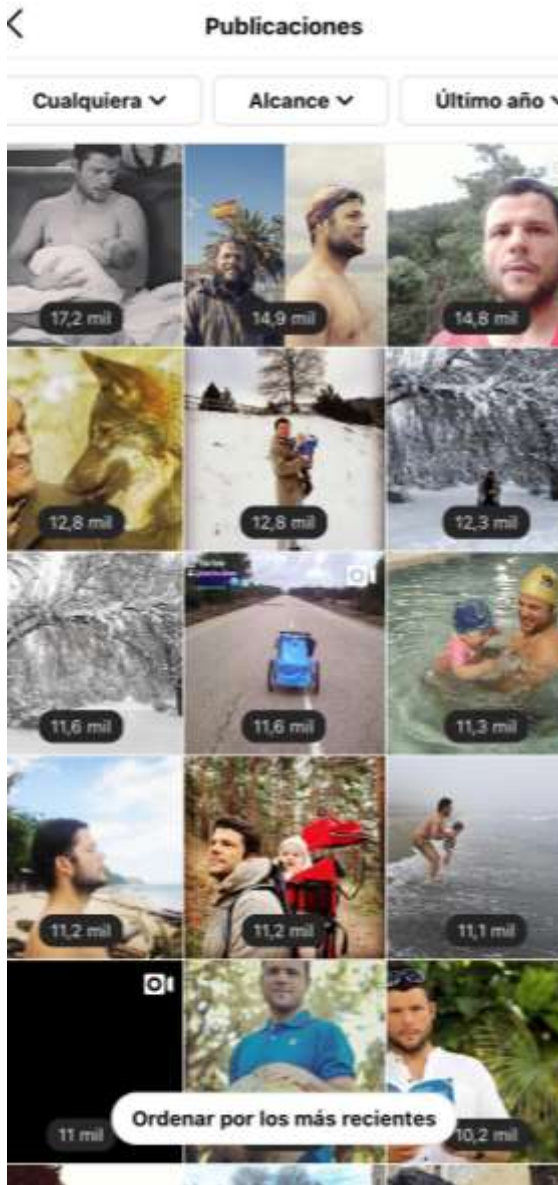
Publicaciones

Cualquiera

Alcance

Último año

17,2 mil

14,9 mil

14,8 mil

12,8 mil

12,8 mil

12,3 mil

11,6 mil

11,6 mil

11,3 mil

11,2 mil

11,2 mil

11,1 mil

11 mil

Ordenar por los más recientes

10,2 mil